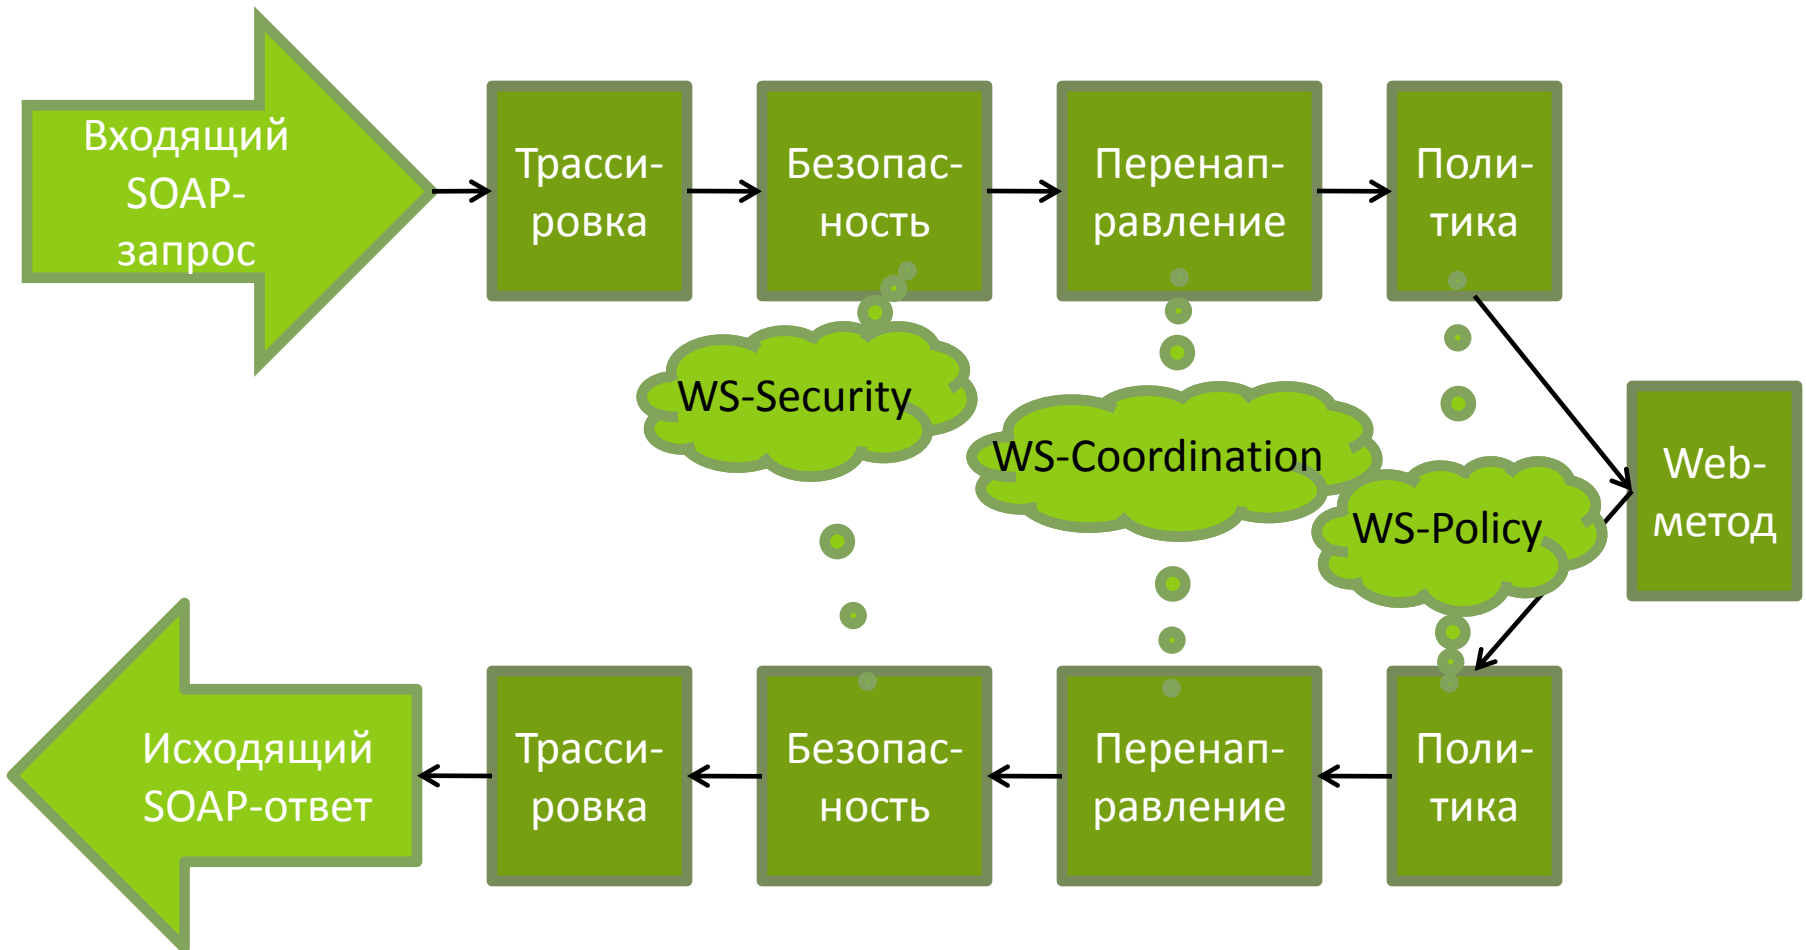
Входящий SOAP-запрос

Трассировка

Безопасность

Перенаправление

Политика

WS-Security

WS-Coordination

WS-Policy

Web-метод

Исходящий SOAP-ответ

Трассировка

Безопасность

Перенаправление

Политика